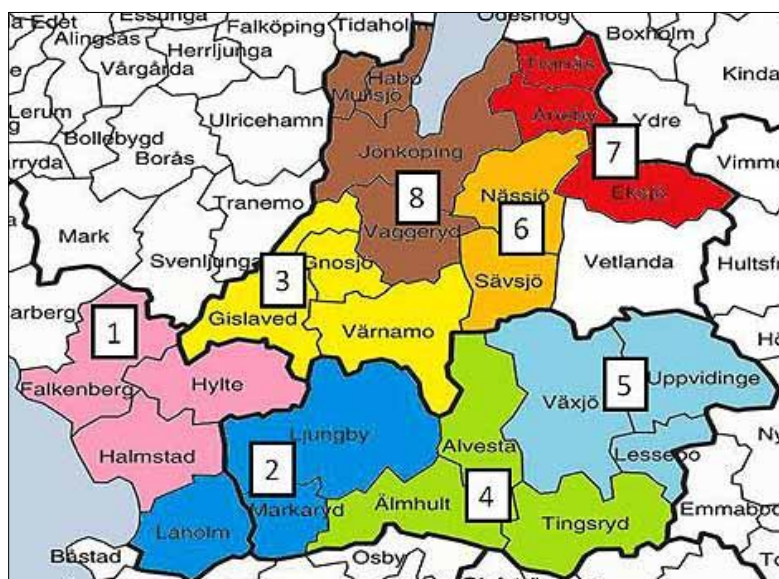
a Edet
Essunga
Falköping
Tidahol
Ödeshög
Boxholm
Alingsås
Herrljunga
Vårgårda
Tranås
Kinda
Habo
Mullsjö
Aneby
Ydre
Lerum
Ulricehamn
Bollebygd
Borås
Jönköping
7
rryda
Vimme
Eksjö
Nässjö
Tranemo
8
6
Mark
Vaggeryd
Vetlanda
Hultsfr
Svenljunga
3
Gnosjö
Sävsjö
arberg
Gislaved
1
Värnamo
Hö
Falkenberg
Hylte
5
Uppvidinge
Växjö
Ljungby
Ny
Alvesta
Halmstad
Lessebo
2
Markaryd
Älmhult
4
Tingsryd
Emmaboo
Laholm
Båstad
Osby
To